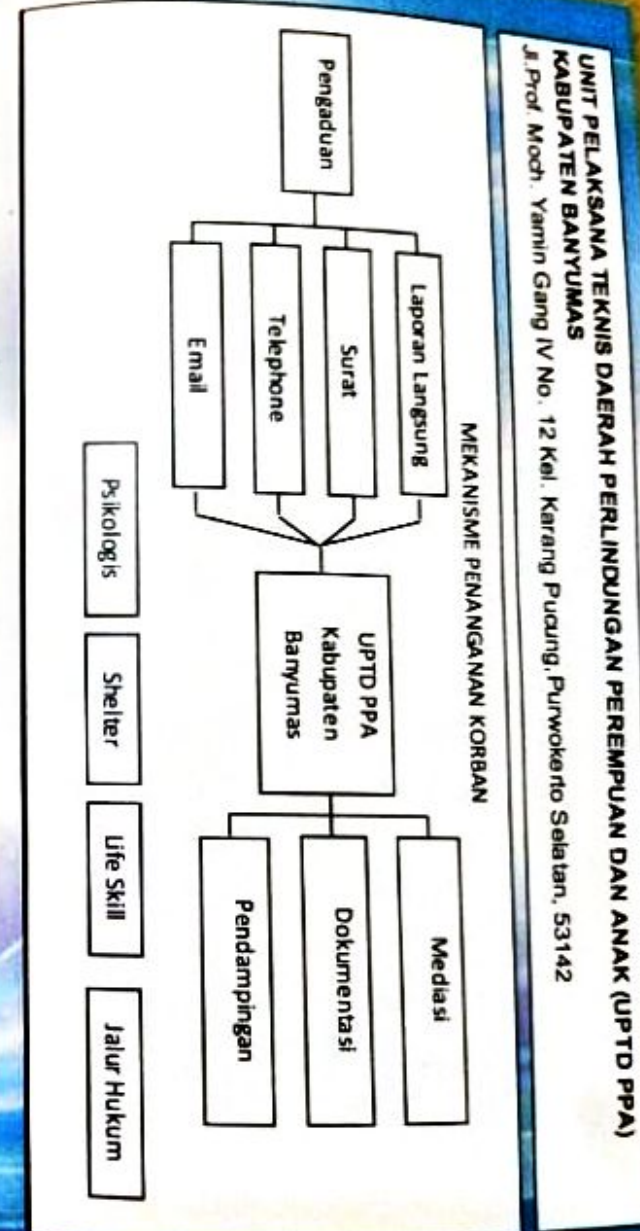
UNIT PELAKSANA TEKNIS DAERAH PERLINDUNGAN PEREMPUAN DAN ANAK (UPTD PPA) KABUPATEN BANYUMAS
Jl.Prof. Moch. Yamin Gang IV No. 12 Kel. Karang Pucung, Purwokerto Selatan, 53142

MEKANISME PENANGANAN KORBAN

Pengaduan

Laporan Langsung

Surat

Telephone

Email

UPTD PPA Kabupaten Banyumas

Mediasi

Dokumentasi

Pendampingan

Psikologis

Shelter

Life Skill

Jalur Hukum